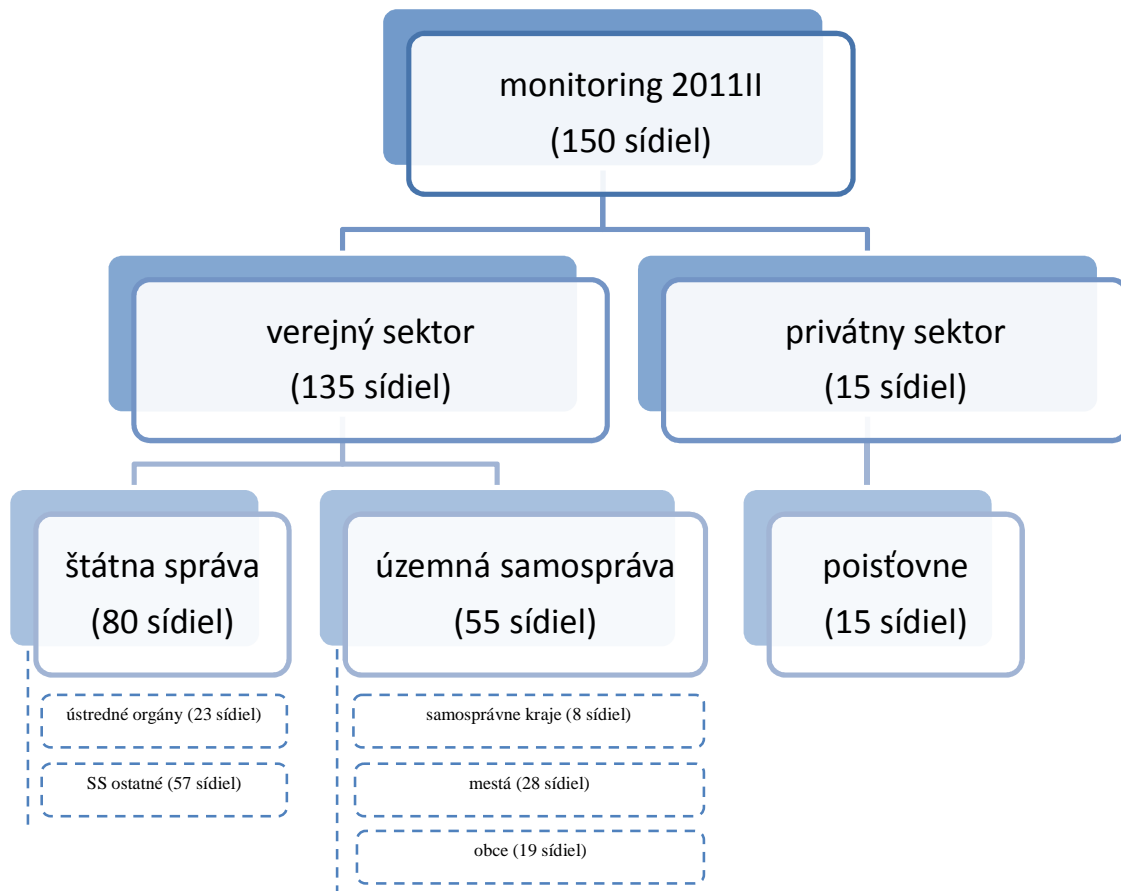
monitoring 2011II
(150 sídiel)

verejný sektor
(135 sídiel)

privátny sektor
(15 sídiel)

štátna správa
(80 sídiel)

územná samospráva
(55 sídiel)

poisťovne
(15 sídiel)

ústredné orgány (23 sídiel)

SS ostatné (57 sídiel)

samosprávne kraje (8 sídiel)

mestá (28 sídiel)

obce (19 sídiel)